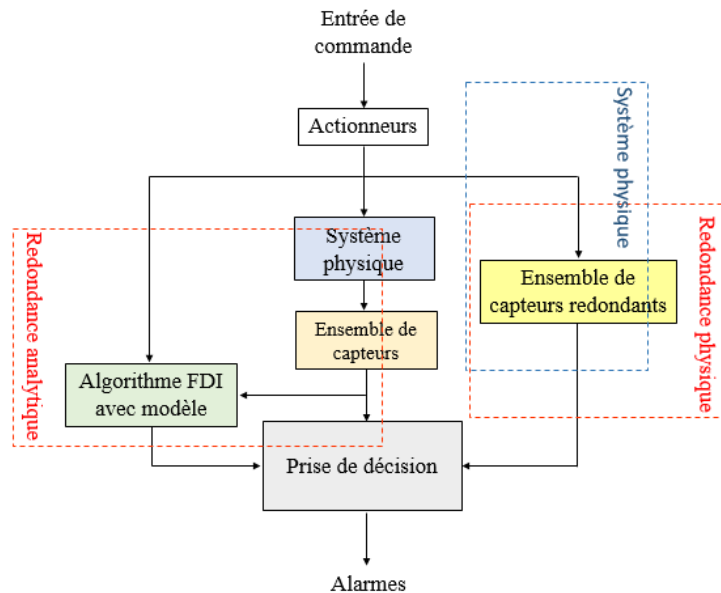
Entrée de commande

Actionneurs

Système physique

Système physique

Redondance analytique

Redondance physique

Ensemble de capteurs redondants

Ensemble de capteurs

Algorithme FDI avec modèle

Prise de décision

Alarmes